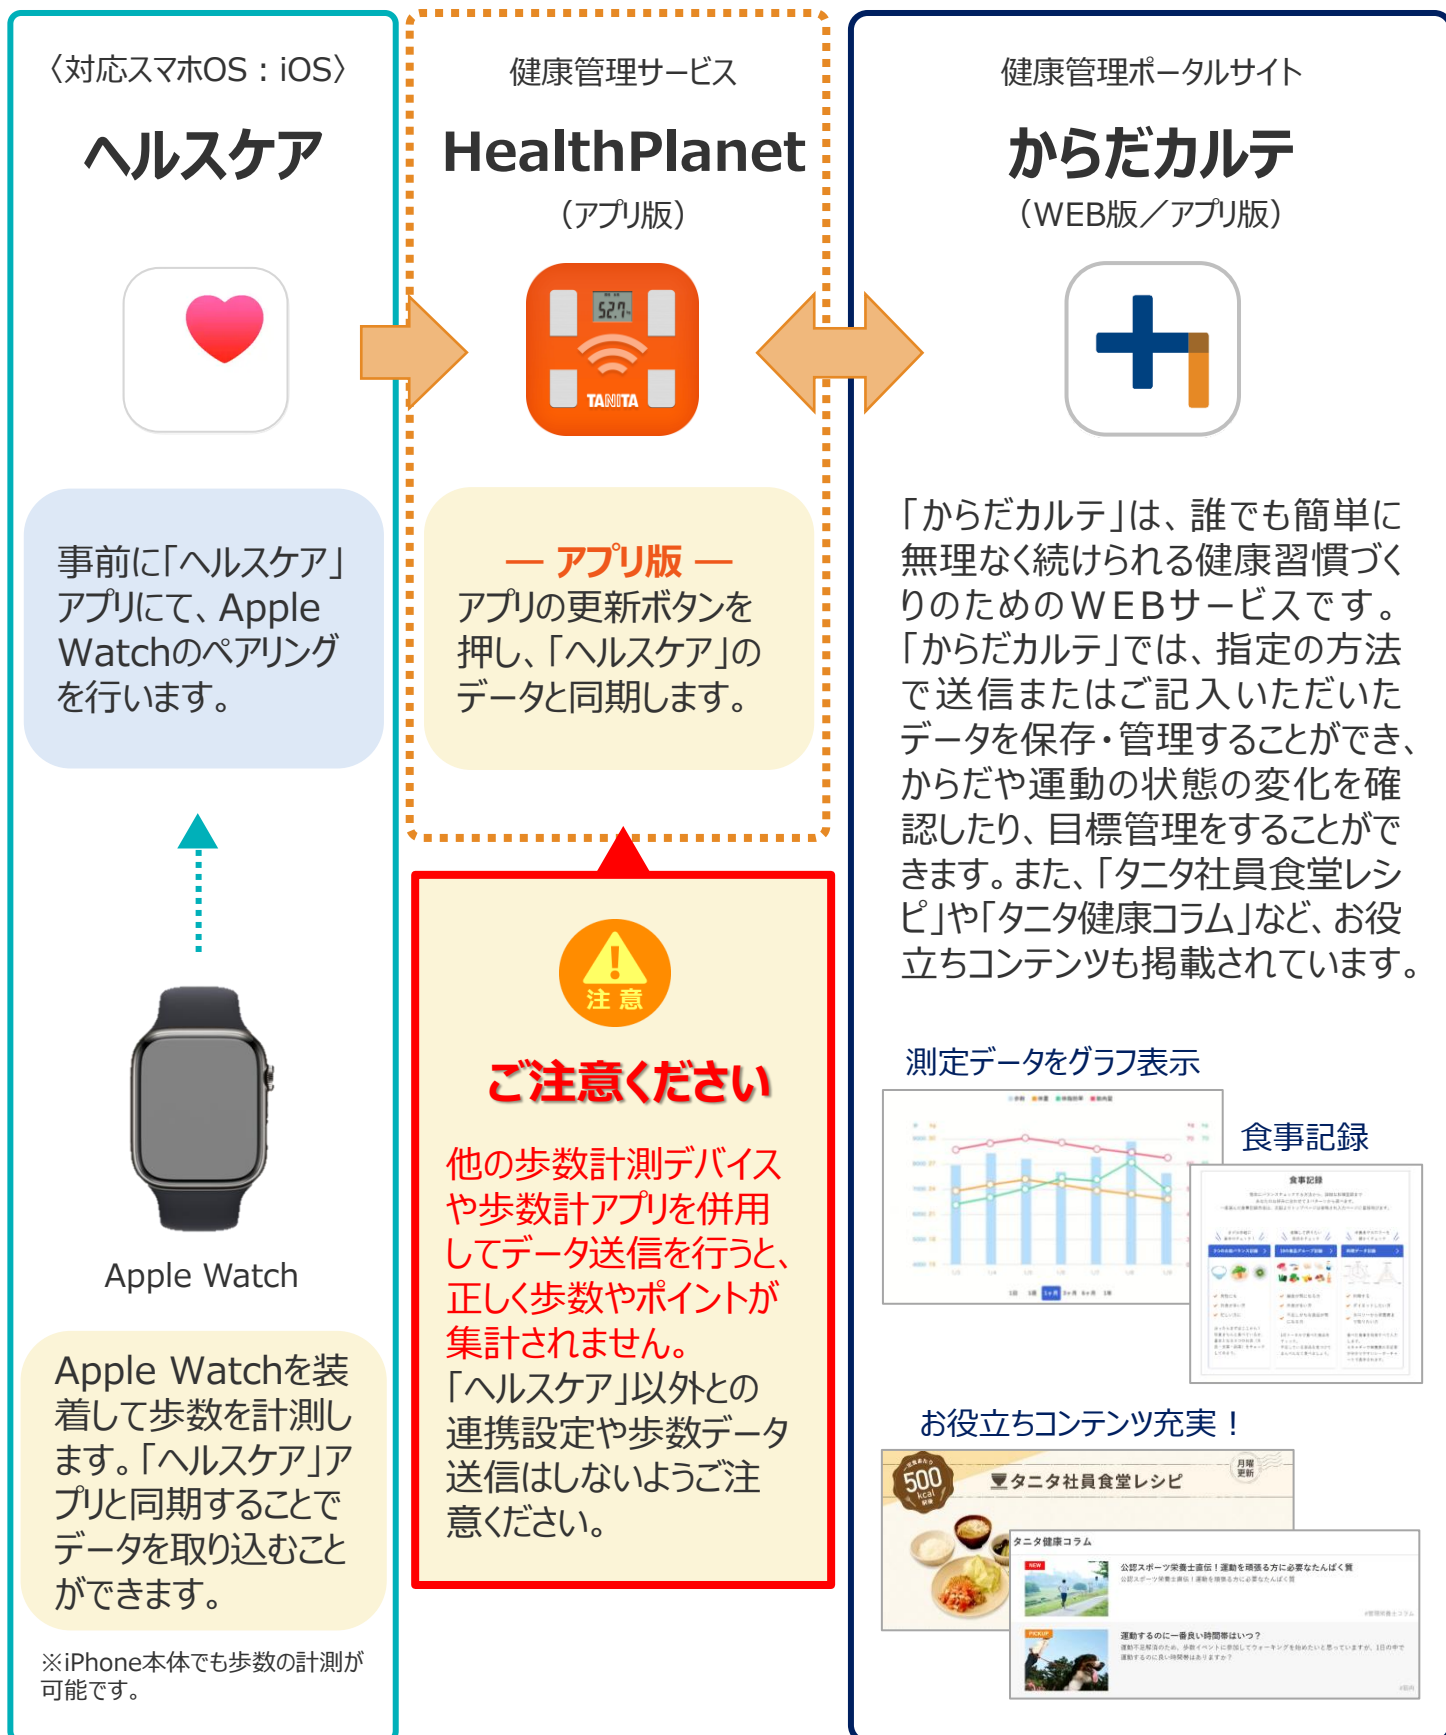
〈対応スマホOS：iOS〉

ヘルスケア

事前に「ヘルスケア」アプリにて、Apple Watchのペアリングを行います。

Apple Watch

Apple Watchを装着して歩数を計測します。「ヘルスケア」アプリと同期することでデータを取り込むことができます。

※iPhone本体でも歩数の計測が可能です。

健康管理サービス

HealthPlanet

（アプリ版）

52.7

TANITA

— アプリ版 —

アプリの更新ボタンを押し、「ヘルスケア」のデータと同期します。

注意

ご注意ください

他の歩数計測デバイスや歩数計アプリを併用してデータ送信を行うと、正しく歩数やポイントが集計されません。

「ヘルスケア」以外との連携設定や歩数データ送信はしないようご注意ください。

健康管理ポータルサイト

からだカルテ

（WEB版／アプリ版）

「からだカルテ」は、誰でも簡単に無理なく続けられる健康習慣づくりのためのＷＥＢサービスです。「からだカルテ」では、指定の方法で送信またはご記入いただいたデータを保存・管理することができ、からだや運動の状態の変化を確認したり、目標管理をすることができます。また、「タニタ社員食堂レシピ」や「タニタ健康コラム」など、お役立ちコンテンツも掲載されています。

測定データをグラフ表示

食事記録

お役立ちコンテンツ充実！

500 kcal

タニタ社員食堂レシピ

月曜更新

タニタ健康コラム

公認スポーツ栄養士直伝！運動を頑張る方に必要なたんぱく質

運動するのに一番良い時間帯はいつ？